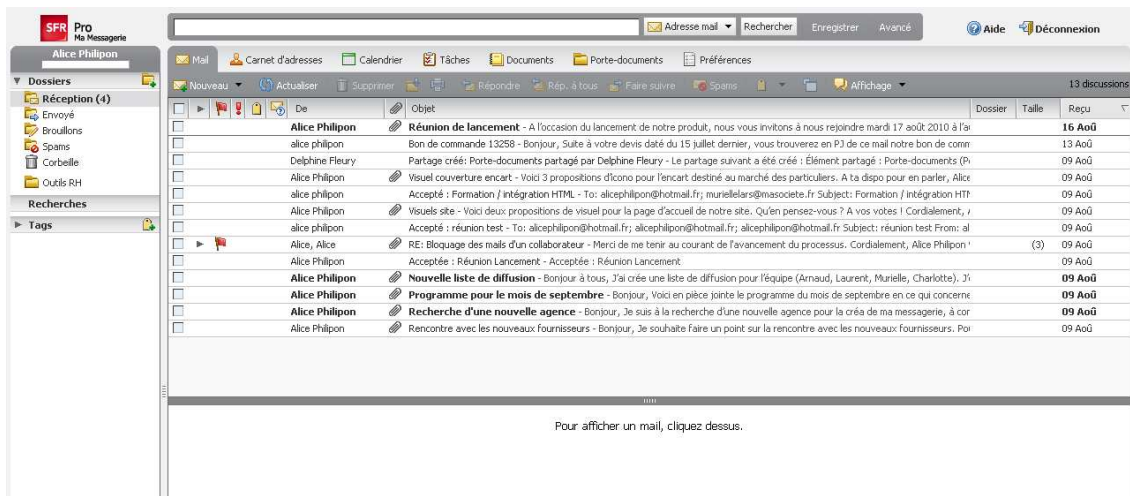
SFR Pro Ma Messagerie

Adresse mail ▾ Rechercher Enregistrer Avancé

Aide Déconnexion

Alice Philipon

Mail Carnet d'adresses Calendrier Tâches Documents Porte-documents Préférences

Nouveau ▾ Actualiser Supprimer Répondre Rép. à tous Faire suivre Spams Affichage ▾ 13 discussions

▼ Dossiers
Réception (4)
Envoyé
Brouillons
Spams
Corbeille
Outils RH
Recherches
▶ Tags

| De | Objet | Dossier | Taille | Reçu |
|---|---|---|---|---|
| Alice Philipon | **Réunion de lancement** - A l'occasion du lancement de notre produit, nous vous invitons à nous rejoindre mardi 17 août 2010 à l'a | | | 16 Aoû |
| alice philipon | Bon de commande 13258 - Bonjour, Suite à votre devis daté du 15 juillet dernier, vous trouverez en PJ de ce mail notre bon de comm | | | 13 Aoû |
| Delphine Fleury | Partage créé: Porte-documents partagé par Delphine Fleury - Le partage suivant a été créé : Élément partagé : Porte-documents (P | | | 09 Aoû |
| Alice Philipon | Visuel couverture encart - Voici 3 propositions d'icono pour l'encart destiné au marché des particuliers. A ta dispo pour en parler, Alice | | | 09 Aoû |
| alice philipon | Accepté : Formation / intégration HTML - To: alicephilipon@hotmail.fr; muriellelars@masociete.fr Subject: Formation / intégration HTM | | | 09 Aoû |
| Alice Philipon | Visuels site - Voici deux propositions de visuel pour la page d'accueil de notre site. Qu'en pensez-vous ? A vos votes ! Cordialement, | | | 09 Aoû |
| alice philipon | Accepté : réunion test - To: alicephilipon@hotmail.fr; alicephilipon@hotmail.fr; alicephilipon@hotmail.fr Subject: réunion test From: al | | | 09 Aoû |
| Alice, Alice | RE: Bloquage des mails d'un collaborateur - Merci de me tenir au courant de l'avancement du processus. Cordialement, Alice Philipon | | (3) | 09 Aoû |
| Alice Philipon | Acceptée : Réunion Lancement - Acceptée : Réunion Lancement | | | 09 Aoû |
| Alice Philipon | **Nouvelle liste de diffusion** - Bonjour à tous, J'ai crée une liste de diffusion pour l'équipe (Arnaud, Laurent, Murielle, Charlotte). J' | | | 09 Aoû |
| Alice Philipon | **Programme pour le mois de septembre** - Bonjour, Voici en pièce jointe le programme du mois de septembre en ce qui concerne | | | 09 Aoû |
| Alice Philipon | **Recherche d'une nouvelle agence** - Bonjour, Je suis à la recherche d'une nouvelle agence pour la créa de ma messagerie, à cor | | | 09 Aoû |
| Alice Philipon | Rencontre avec les nouveaux fournisseurs - Bonjour, Je souhaite faire un point sur la rencontre avec les nouveaux fournisseurs. Pou | | | 09 Aoû |

Pour afficher un mail, cliquez dessus.